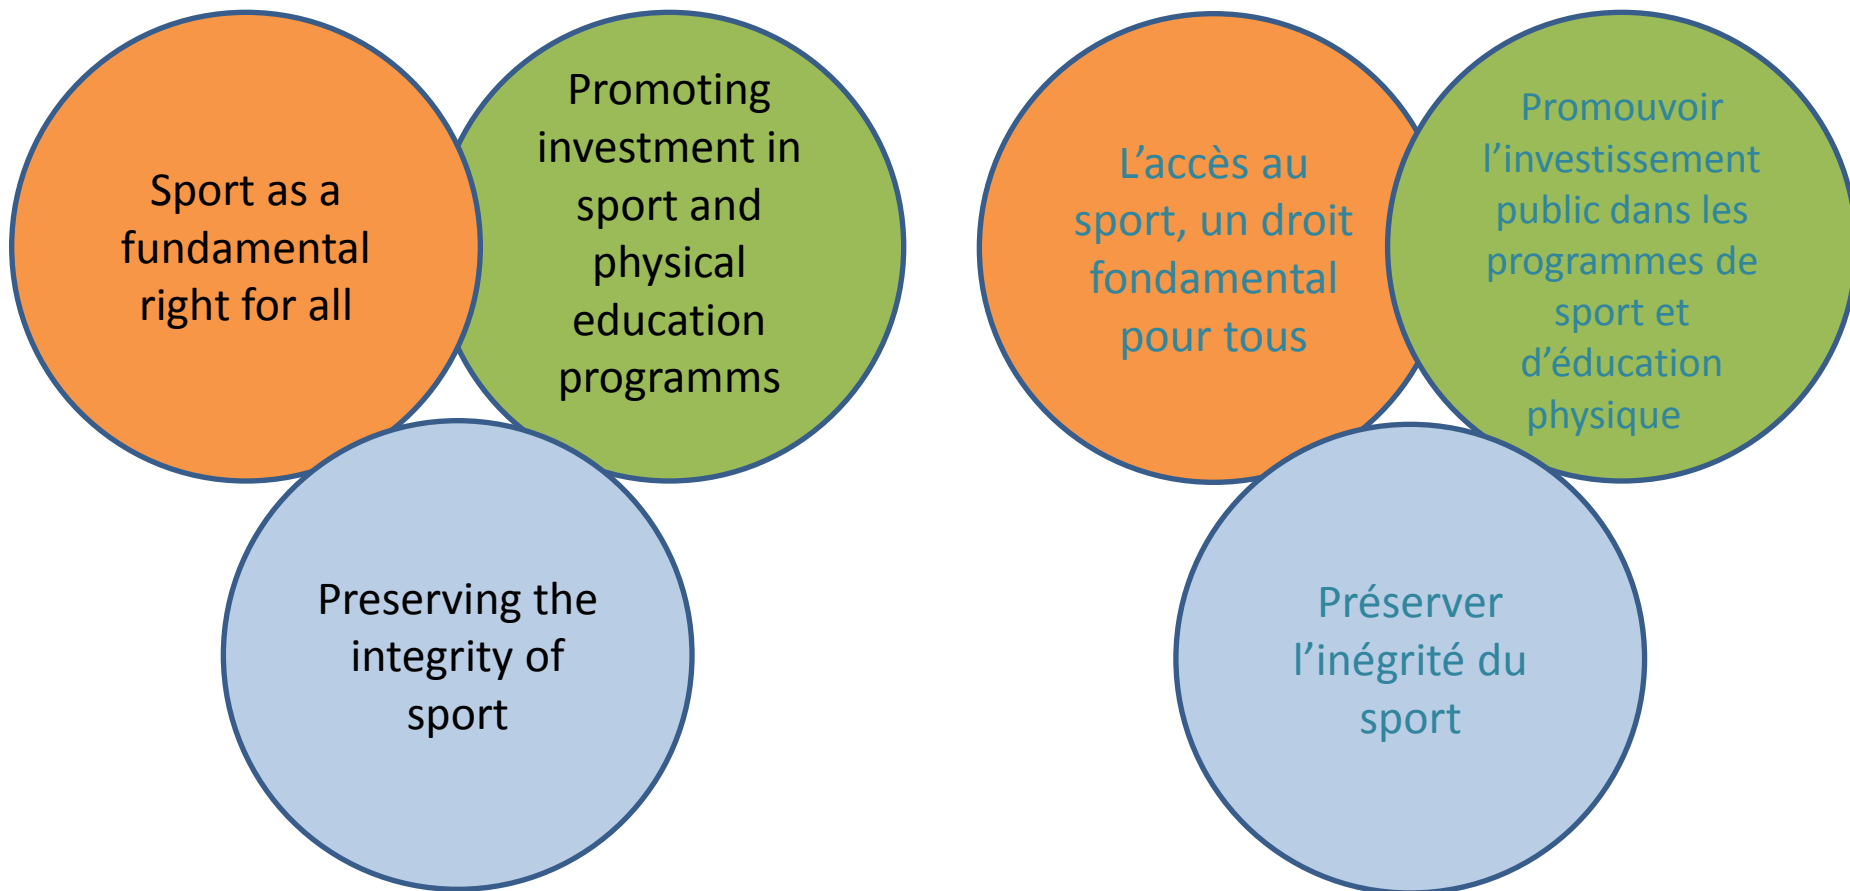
Sport as a fundamental right for all

Promoting investment in sport and physical education programms

Preserving the integrity of sport

L’accès au sport, un droit fondamental pour tous

Promouvoir l’investissement public dans les programmes de sport et d’éducation physique

Préserver l’inégrité du sport